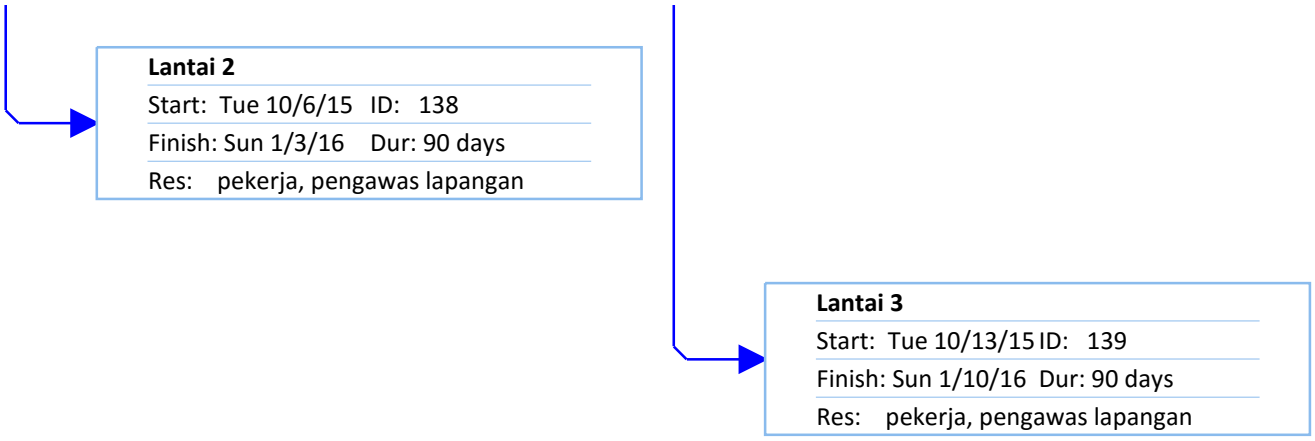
Lantai 2
Start: Tue 10/6/15 ID: 138
Finish: Sun 1/3/16 Dur: 90 days
Res: pekerja, pengawas lapangan

Lantai 3
Start: Tue 10/13/15 ID: 139
Finish: Sun 1/10/16 Dur: 90 days
Res: pekerja, pengawas lapangan